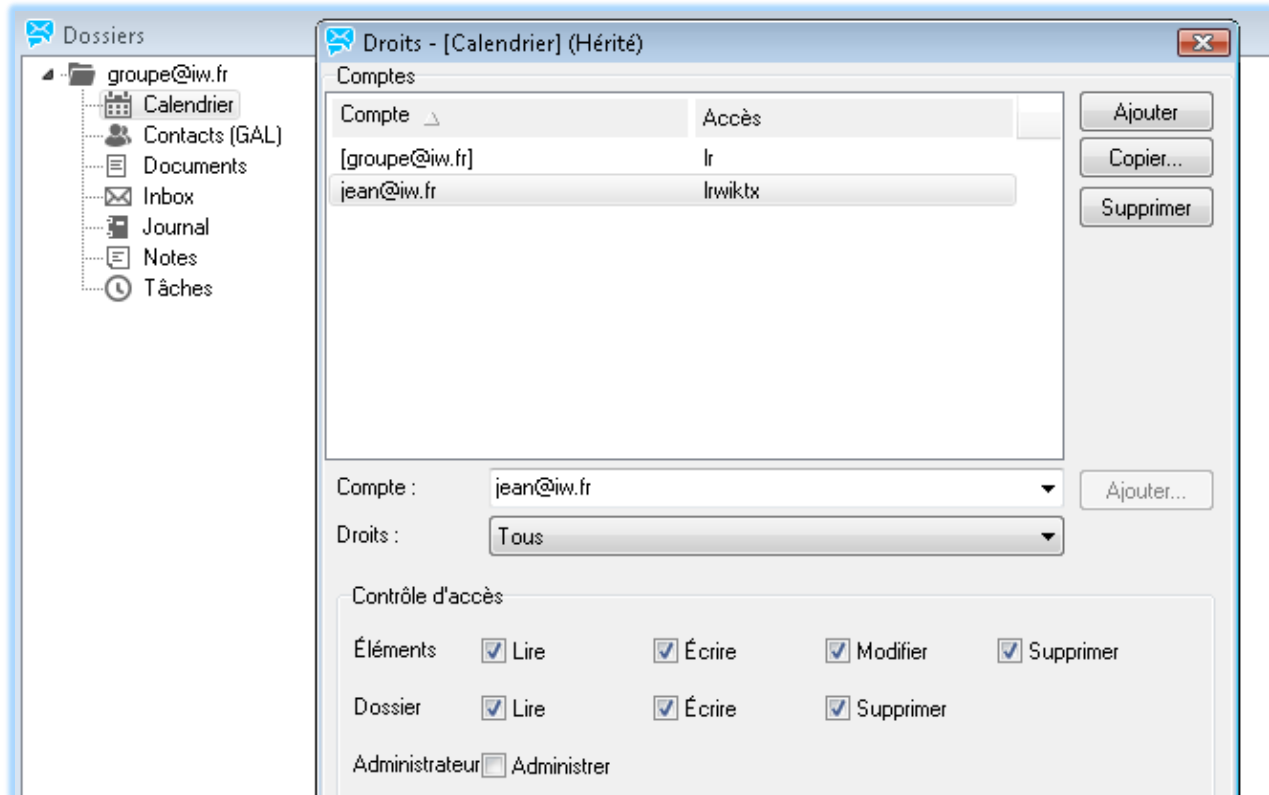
Dossiers

groupe@iw.fr
Calendrier
Contacts (GAL)
Documents
Inbox
Journal
Notes
Tâches

Droits - [Calendrier] (Hérité)

Comptes

| Compte | Accès |
|---|---|
| [groupe@iw.fr] | lr |
| jean@iw.fr | lrwiktx |

Ajouter
Copier...
Supprimer

Compte : jean@iw.fr
Ajouter...
Droits : Tous

Contrôle d'accès

Éléments Lire Écrire Modifier Supprimer

Dossier Lire Écrire Supprimer

Administrateur Administrer